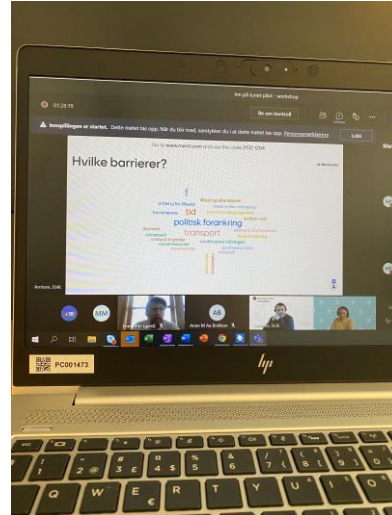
01:28:16

lex på tvers pilot - workshop

Be om kontroll

Innspillingen er startet. Dette møtet tas opp. Når du blir med, samtykker du i at dette møtet tas opp. Personvernerklæring

Lukk

Go to www.menti.com and use the code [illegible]

Hvilke barrierer?

tid

politisk forankring

transport

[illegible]

Arntsen, Eirik

+18

MM

AB

PC001473

hp